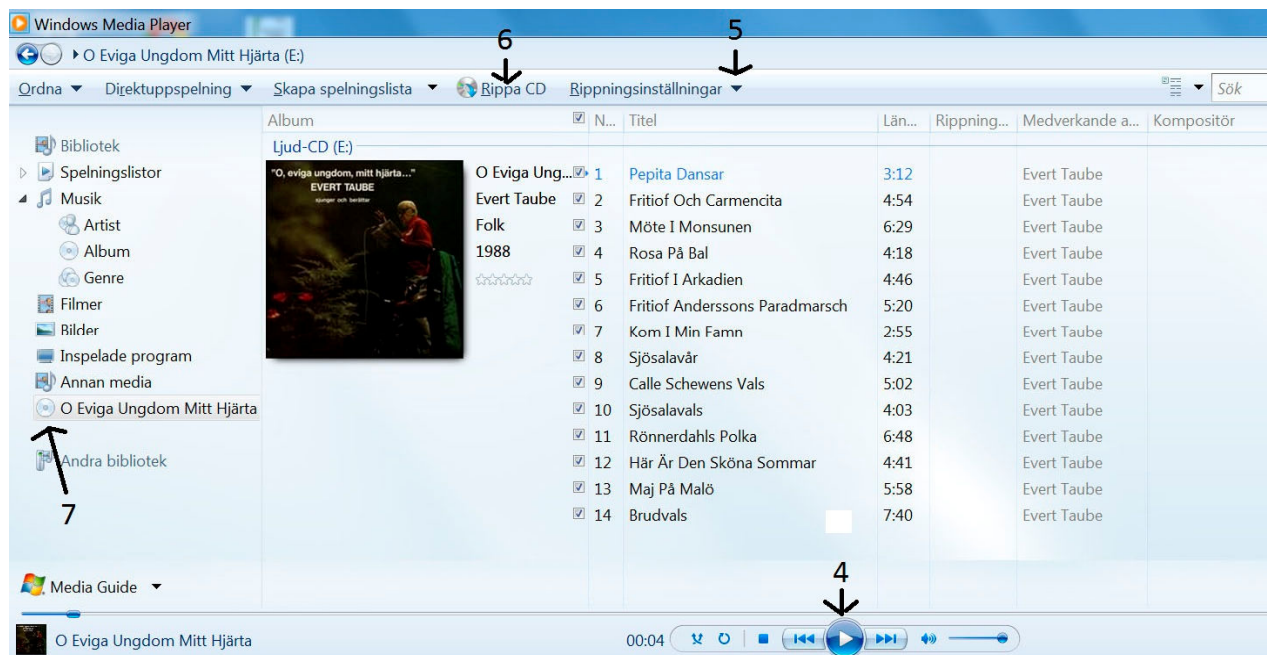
Windows Media Player

O Eviga Ungdom Mitt Hjärta (E:)

6 5

Ordna ▼ Direktuppspelning ▼ Skapa spelningslista ▼ Rippa CD Rippningsinställningar ▼ Sök

Bibliotek
Spelningslistor
Musik
Artist
Album
Genre
Filmer
Bilder
Inspelade program
Annan media
O Eviga Ungdom Mitt Hjärta
Andra bibliotek

7

| Album | N... | Titel | Län... | Rippning... | Medverkande a... | Kompositör |
|---|---|---|---|---|---|---|
| Ljud-CD (E:) | | | | | | |
| O Eviga Ung... | 1 | Pepita Dansar | 3:12 | | Evert Taube | |
| Evert Taube | 2 | Fritiof Och Carmencita | 4:54 | | Evert Taube | |
| Folk | 3 | Möte I Monsunen | 6:29 | | Evert Taube | |
| 1988 | 4 | Rosa På Bal | 4:18 | | Evert Taube | |
| | 5 | Fritiof I Arkadien | 4:46 | | Evert Taube | |
| | 6 | Fritiof Anderssons Paradmarsch | 5:20 | | Evert Taube | |
| | 7 | Kom I Min Famn | 2:55 | | Evert Taube | |
| | 8 | Sjösalavår | 4:21 | | Evert Taube | |
| | 9 | Calle Schewens Vals | 5:02 | | Evert Taube | |
| | 10 | Sjösalavals | 4:03 | | Evert Taube | |
| | 11 | Rönnerdahls Polka | 6:48 | | Evert Taube | |
| | 12 | Här Är Den Sköna Sommar | 4:41 | | Evert Taube | |
| | 13 | Maj På Malö | 5:58 | | Evert Taube | |
| | 14 | Brudvals | 7:40 | | Evert Taube | |

"O, eviga ungdom, mitt hjärta..."
EVERT TAUBE
sjunger och berättar

Media Guide ▼

4

O Eviga Ungdom Mitt Hjärta 00:04